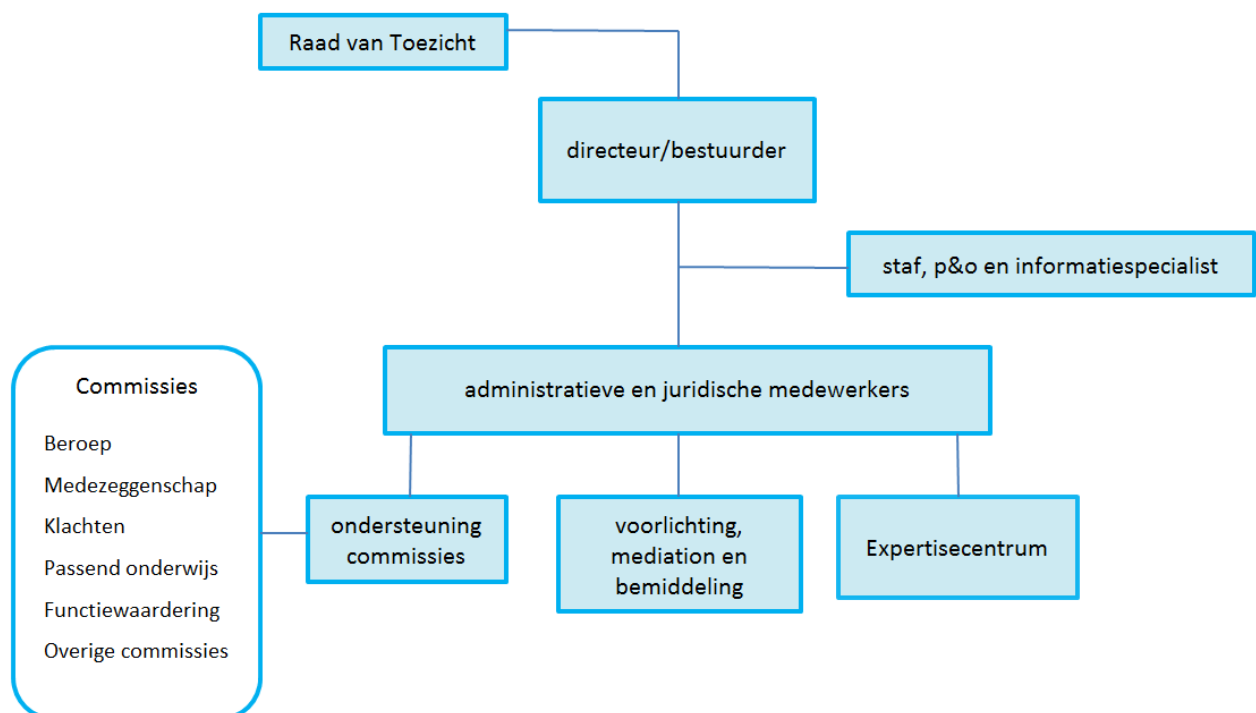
Raad van Toezicht

directeur/bestuurder

staf, p&o en informatiespecialist

administratieve en juridische medewerkers

Commissies

Beroep

Medezeggenschap

Klachten

Passend onderwijs

Functiewaardering

Overige commissies

ondersteuning commissies

voorlichting, mediation en bemiddeling

Expertisecentrum